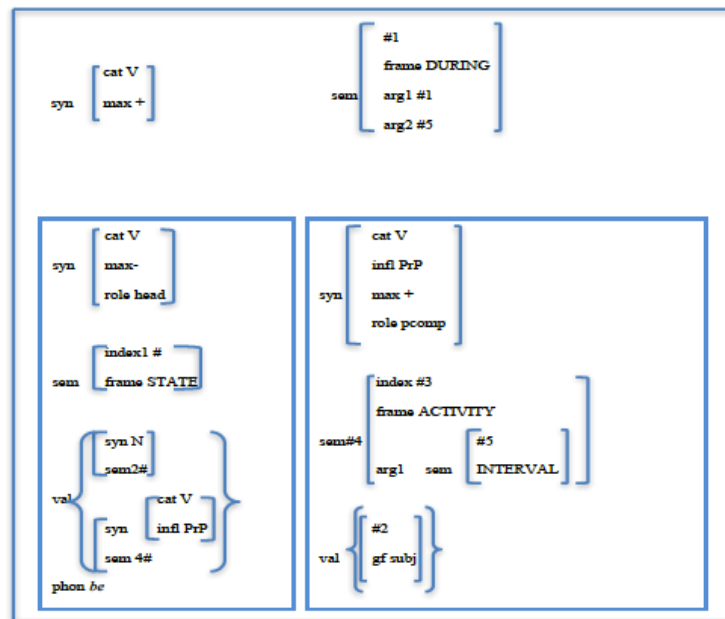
syn
cat V
max +

sem
#1
frame DURING
arg1 #1
arg2 #5

syn
cat V
max-
role head

sem
index1 #
frame STATE

val
syn N
sem2#
syn
cat V
infl PrP
sem 4#

phon *be*

syn
cat V
infl PrP
max +
role pcomp

sem#4
index #3
frame ACTIVITY
arg1 sem
#5
INTERVAL

val
#2
gf subj